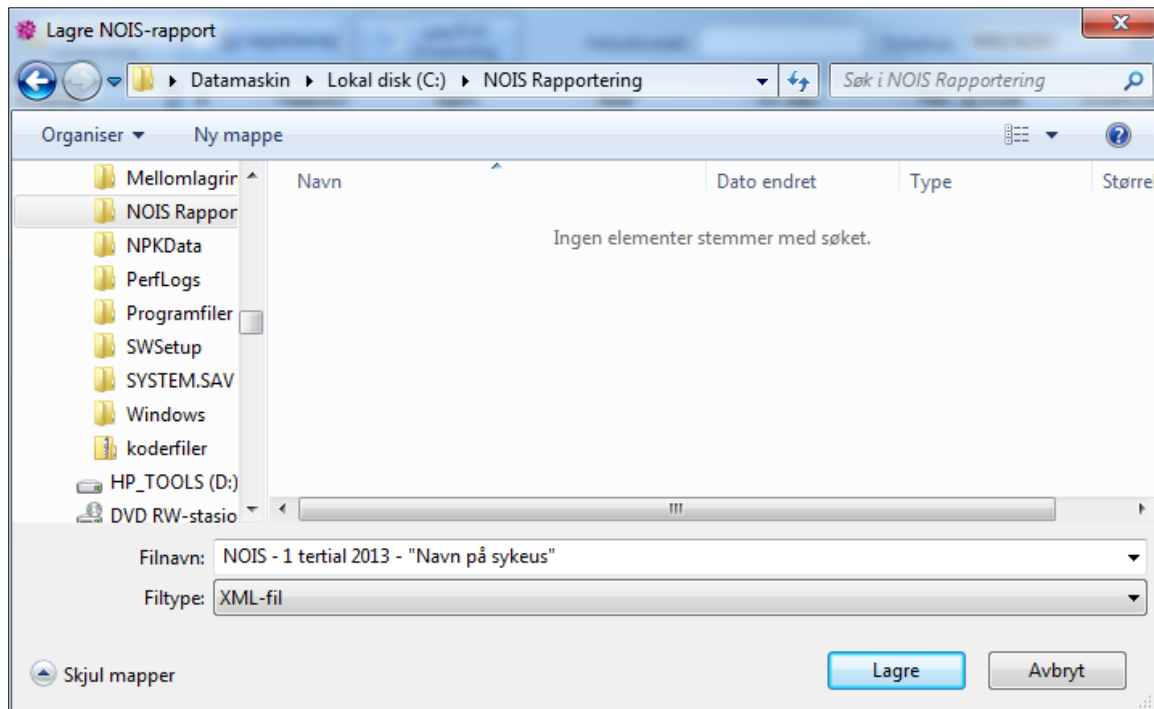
Lagre NOIS-rapport

Datamaskin ▸ Lokal disk (C:) ▸ NOIS Rapportering

Søk i NOIS Rapportering

Organiser ▾ Ny mappe

Mellomlagrir
NOIS Rappor
NPKData
PerfLogs
Programfiler
SWSetup
SYSTEM.SAV
Windows
koderfiler
HP_TOOLS (D:)
DVD RW-stasio

| Navn | Dato endret | Type | Størrel |
|---|---|---|---|

Ingen elementer stemmer med søket.

Filnavn: NOIS - 1 tertial 2013 - "Navn på sykeus"

Filtype: XML-fil

Skjul mapper

Lagre

Avbryt